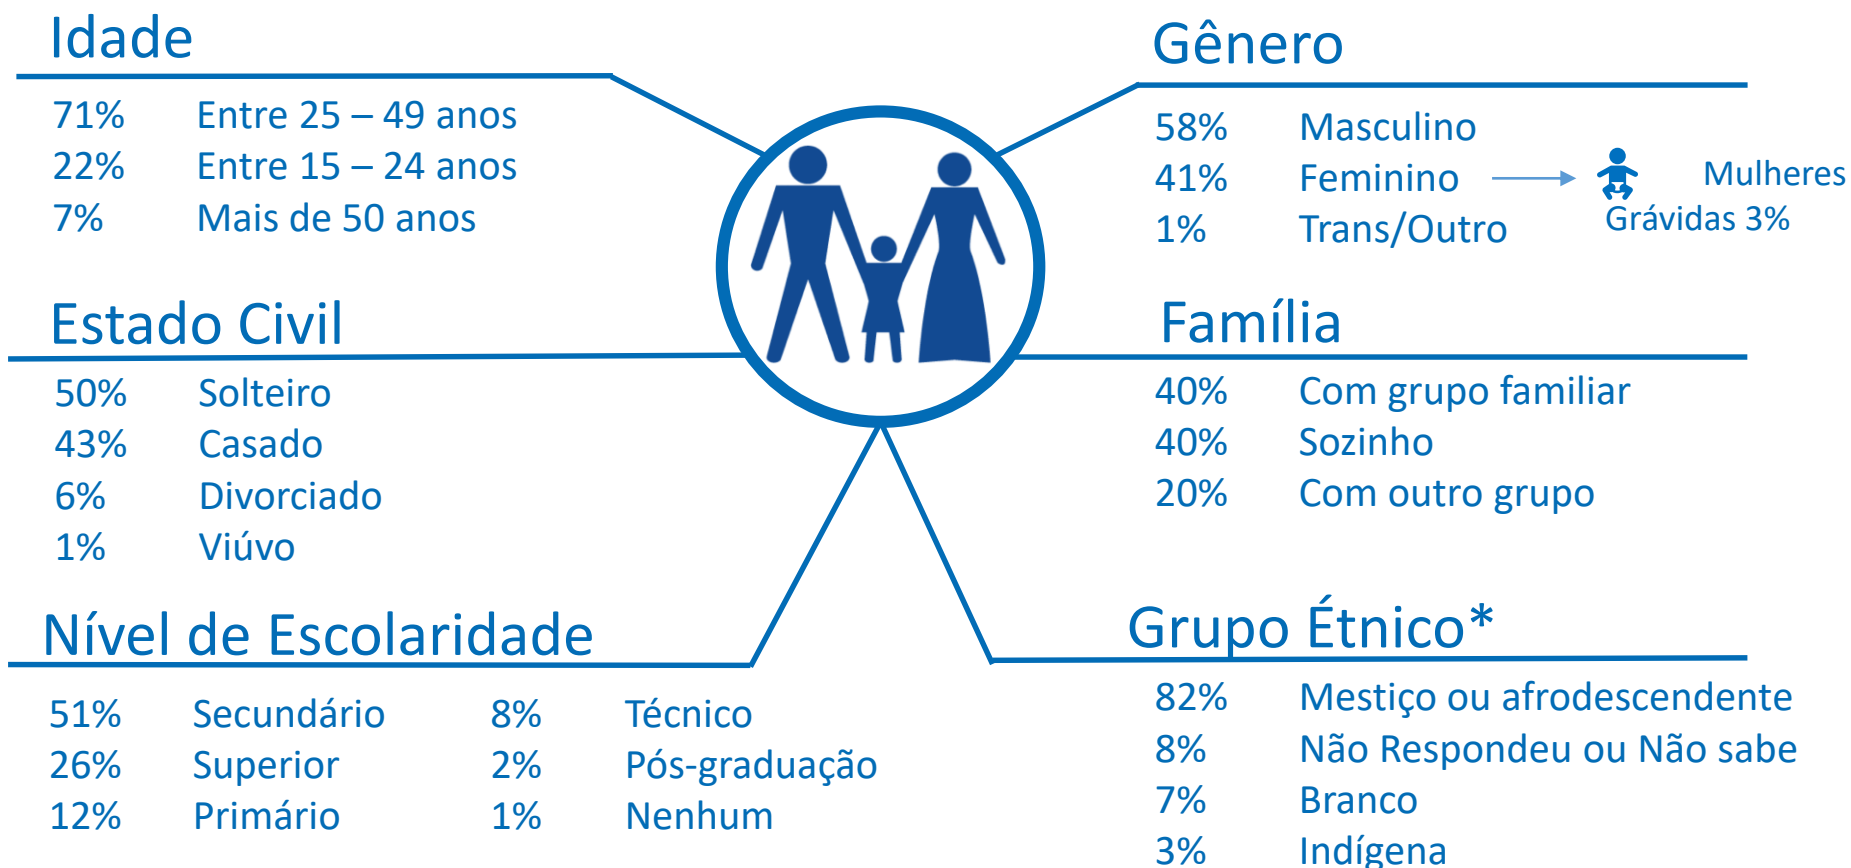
Idade

71% Entre 25 – 49 anos
22% Entre 15 – 24 anos
7% Mais de 50 anos

Gênero

58% Masculino
41% Feminino
1% Trans/Outro

Mulheres Grávidas 3%

Estado Civil

50% Solteiro
43% Casado
6% Divorciado
1% Viúvo

Família

40% Com grupo familiar
40% Sozinho
20% Com outro grupo

Nível de Escolaridade

51% Secundário
26% Superior
12% Primário
8% Técnico
2% Pós-graduação
1% Nenhum

Grupo Étnico*

82% Mestiço ou afrodescendente
8% Não Respondeu ou Não sabe
7% Branco
3% Indígena